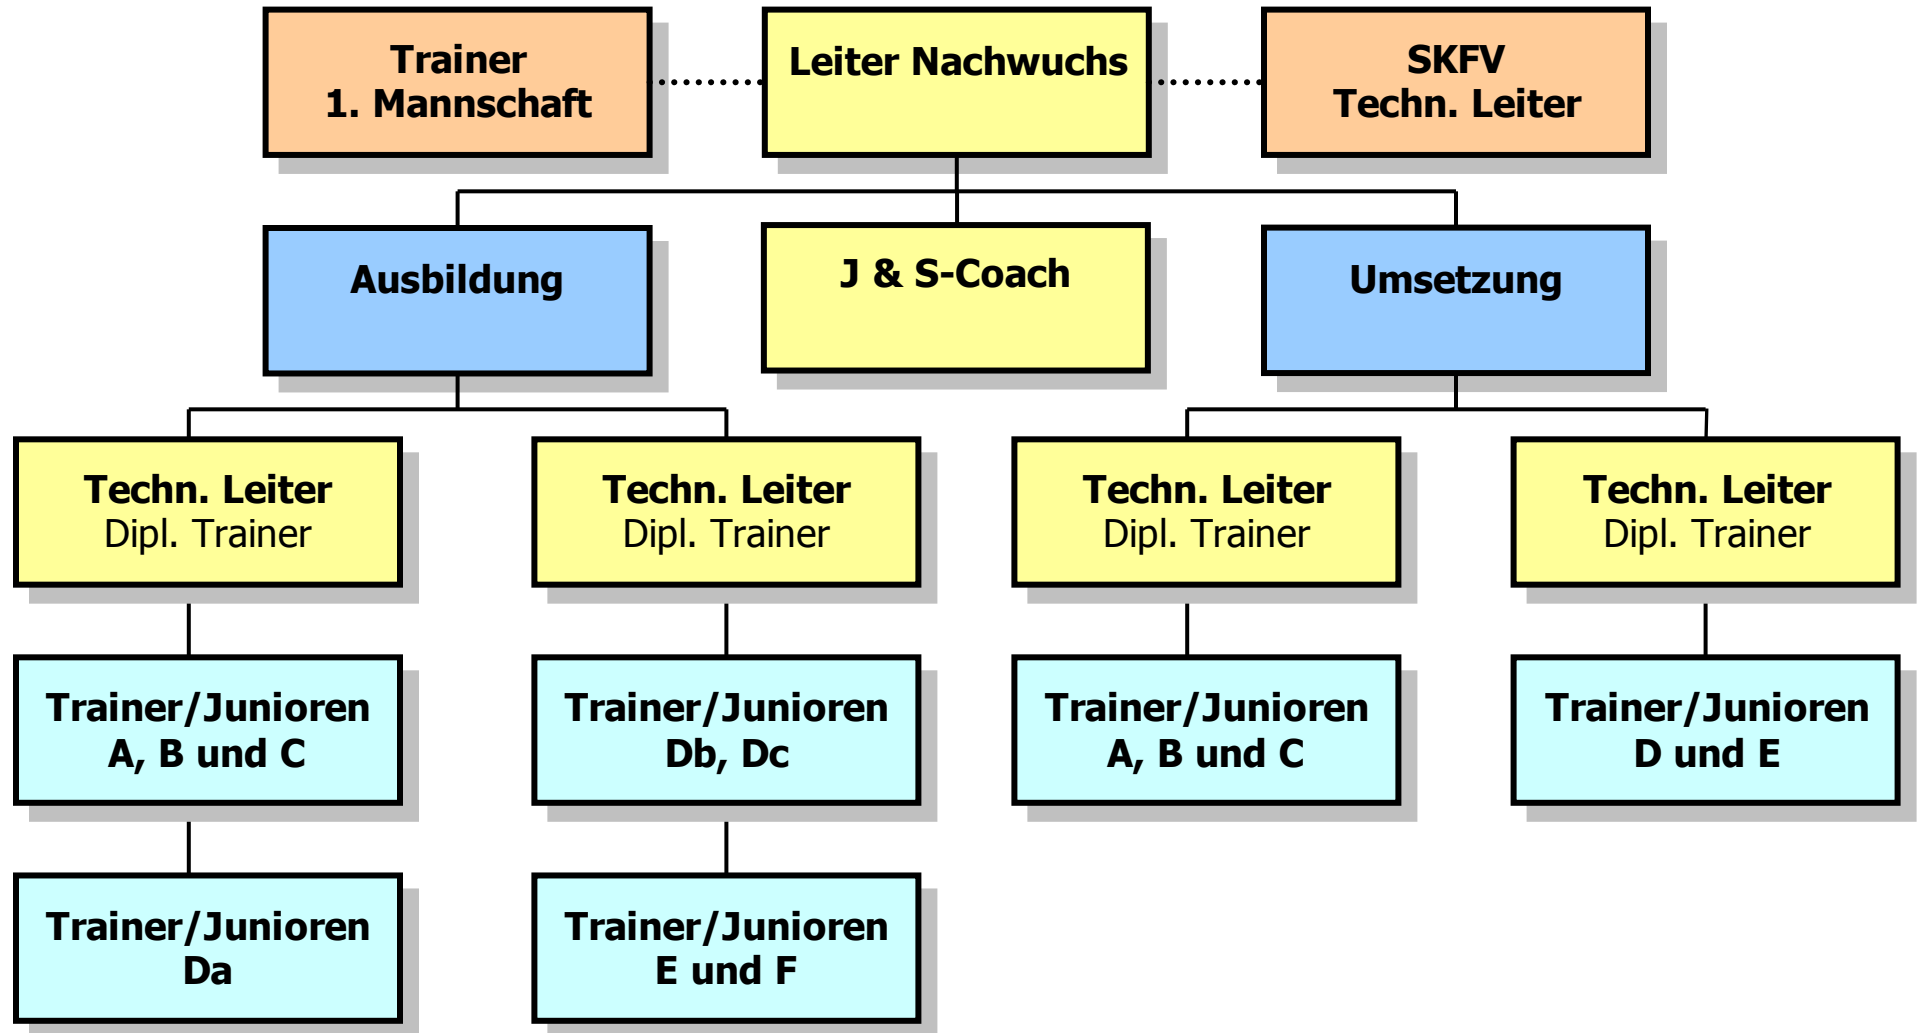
Trainer
1. Mannschaft

Leiter Nachwuchs

SKFV
Techn. Leiter

Ausbildung

J & S-Coach

Umsetzung

Techn. Leiter
Dipl. Trainer

Techn. Leiter
Dipl. Trainer

Techn. Leiter
Dipl. Trainer

Techn. Leiter
Dipl. Trainer

Trainer/Junioren
A, B und C

Trainer/Junioren
Db, Dc

Trainer/Junioren
A, B und C

Trainer/Junioren
D und E

Trainer/Junioren
Da

Trainer/Junioren
E und F